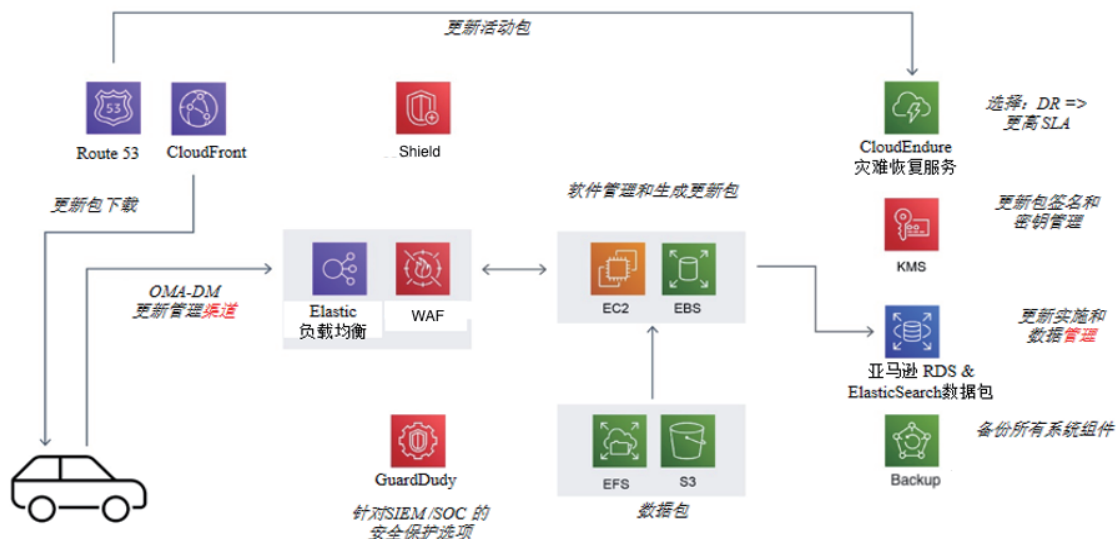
更新活动包

Route 53

CloudFront

Shield

CloudEndure
灾难恢复服务

选择：DR =>
更高 SLA

更新包下载

软件管理和生成更新包

更新包签名和
密钥管理

KMS

OMA-DM
更新管理渠道

Elastic
负载均衡

WAF

EC2

EBS

更新实施和
数据管理

亚马逊 RDS &
ElasticSearch数据包

备份所有系统组件

Backup

GuardDudy

针对SIEM/SOC 的
安全保护选项

EFS

S3

数据包